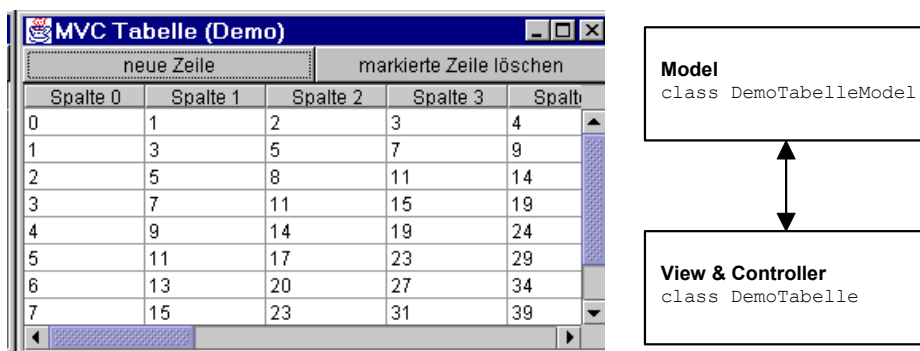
MVC Tabelle (Demo)

neue Zeile | markierte Zeile löschen

| Spalte 0 | Spalte 1 | Spalte 2 | Spalte 3 | Spalt |
|---|---|---|---|---|
| 0 | 1 | 2 | 3 | 4 |
| 1 | 3 | 5 | 7 | 9 |
| 2 | 5 | 8 | 11 | 14 |
| 3 | 7 | 11 | 15 | 19 |
| 4 | 9 | 14 | 19 | 24 |
| 5 | 11 | 17 | 23 | 29 |
| 6 | 13 | 20 | 27 | 34 |
| 7 | 15 | 23 | 31 | 39 |

Model
class DemoTabelleModel

View & Controller
class DemoTabelle